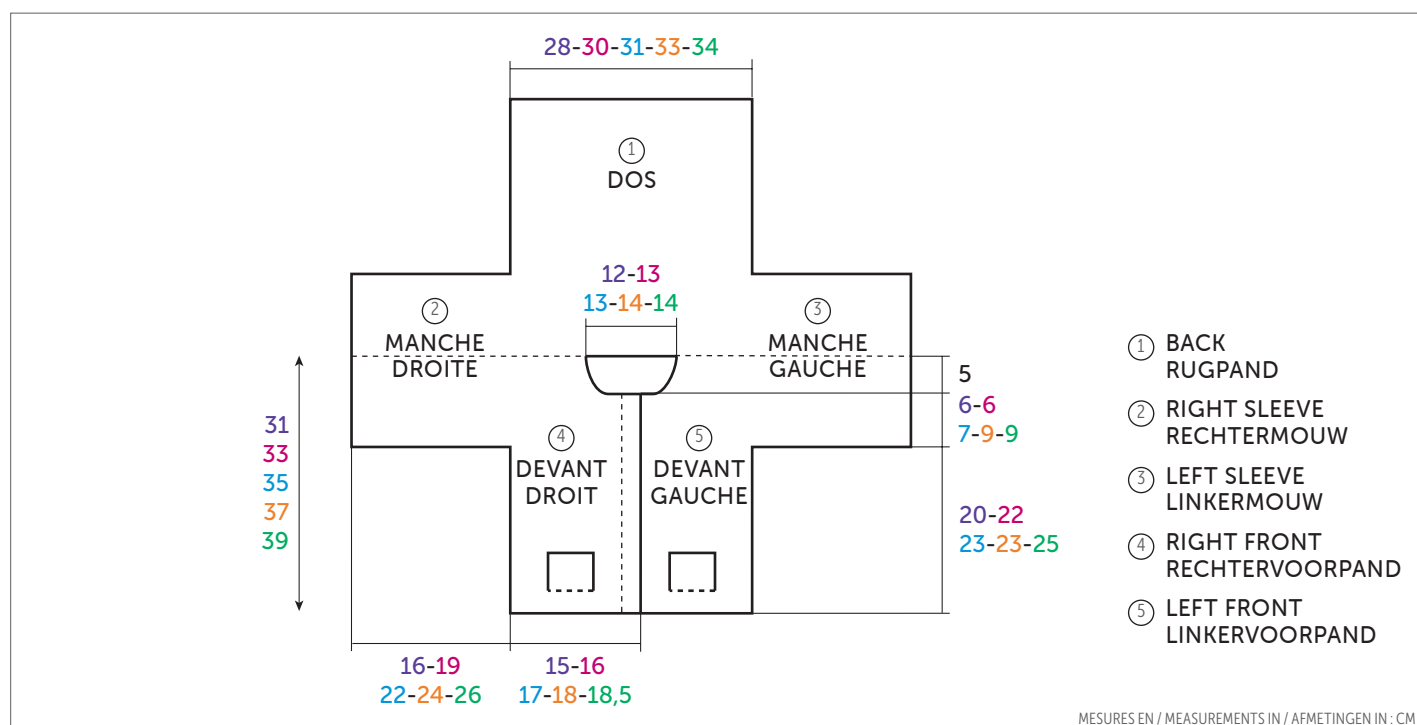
28-30-31-33-34

1
DOS

12-13
13-14-14

2
MANCHE
DROITE

3
MANCHE
GAUCHE

5
6-6
7-9-9

31
33
35
37
39

4
DEVANT
DROIT

5
DEVANT
GAUCHE

20-22
23-23-25

16-19
22-24-26

15-16
17-18-18,5

1 BACK
RUGPAND

2 RIGHT SLEEVE
RECHTERMOUW

3 LEFT SLEEVE
LINKERMOUW

4 RIGHT FRONT
RECHTERVOORPAND

5 LEFT FRONT
LINKERVOORPAND

MESURES EN / MEASUREMENTS IN / AFMETINGEN IN : CM